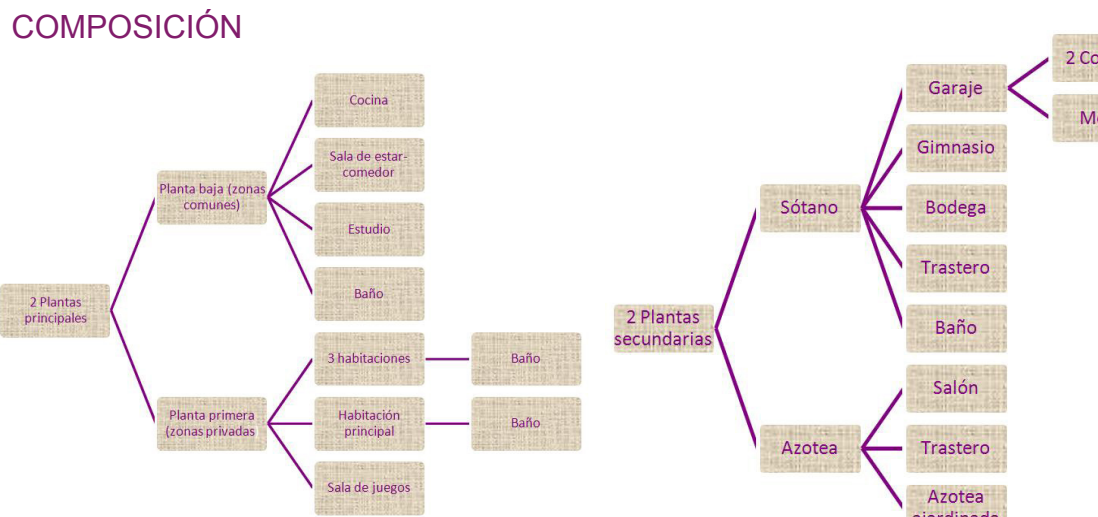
COMPOSICIÓN

2 Plantas principales

Planta baja (zonas comunes)

Cocina

Sala de estar-comedor

Estudio

Baño

Planta primera (zonas privadas

3 habitaciones

Baño

Habitación principal

Baño

Sala de juegos

2 Plantas secundarias

Sótano

Garaje

2 Co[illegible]

Me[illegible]

Gimnasio

Bodega

Trastero

Baño

Azotea

Salón

Trastero

Azotea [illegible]